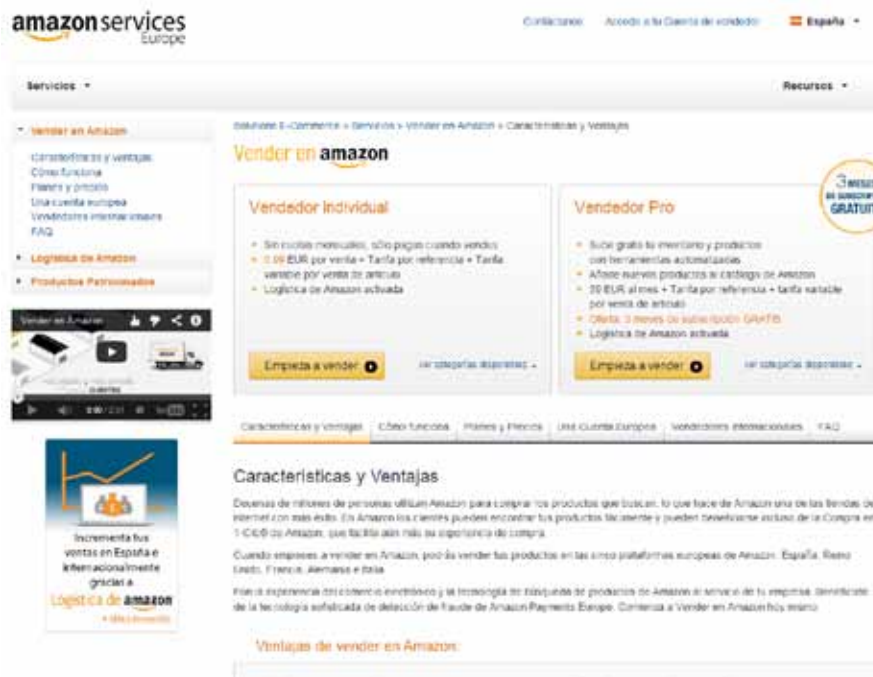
amazon services Europe

Contáctanos Acceso a tu Cuenta de vendedor España

Servicios Recursos

Vender en Amazon
Características y ventajas
Cómo funciona
Planes y precios
Una cuenta europea
Vendedores internacionales
FAQ
Logística de Amazon
Productos Patrocinados

Vender en Amazon

Incrementa tus ventas en España e internacionalmente gracias a Logística de amazon
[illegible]

Soluciones E-Commerce > Servicios > Vender en Amazon > Características y Ventajas

Vender en amazon

3 MESES DE SUSCRIPCIÓN GRATUITA

Vendedor Individual
Sin cuotas mensuales, sólo pagas cuando vendes
0,99 EUR por venta + Tarifa por referencia + Tarifa variable por venta de artículo
Logística de Amazon activada

Empieza a vender
Ver categorías disponibles

Vendedor Pro
Sube gratis tu inventario y productos con herramientas automatizadas
Añade nuevos productos al catálogo de Amazon
39 EUR al mes + Tarifa por referencia + tarifa variable por venta de artículo
Oferta: 3 meses de suscripción GRATIS
Logística de Amazon activada

Empieza a vender
Ver categorías disponibles

Características y Ventajas | Cómo funciona | Planes y Precios | Una cuenta Europea | Vendedores internacionales | FAQ

Características y Ventajas

Decenas de millones de personas utilizan Amazon para comprar los productos que buscan, lo que hace de Amazon una de las tiendas de Internet con más éxito. En Amazon los clientes pueden encontrar tus productos fácilmente y pueden beneficiarse incluso de la Compra en 1-Click de Amazon, que facilita aún más su experiencia de compra.

Cuando empieces a vender en Amazon, podrás vender tus productos en las cinco plataformas europeas de Amazon: España, Reino Unido, Francia, Alemania e Italia.

Pon la experiencia del comercio electrónico y la tecnología de búsqueda de productos de Amazon al servicio de tu empresa. Benefíciate de la tecnología sofisticada de detección de fraude de Amazon Payments Europe. Comienza a Vender en Amazon hoy mismo.

Ventajas de vender en Amazon: